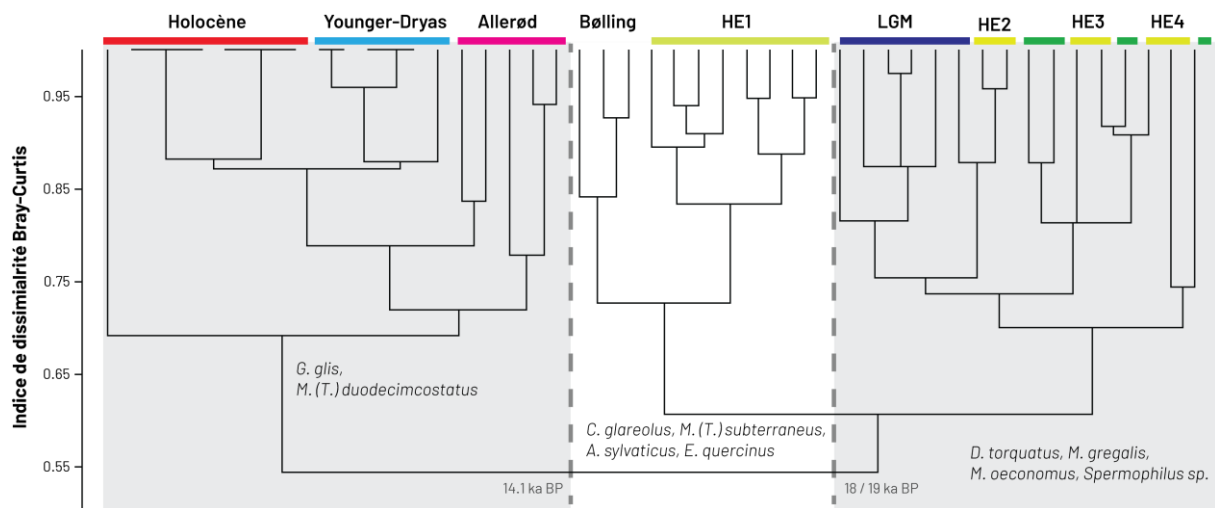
Holocène
Younger-Dryas
Allerød
Bølling
HE1
LGM
HE2
HE3
HE4

Indice de dissimialrité Bray-Curtis

0.95
0.85
0.75
0.65
0.55

G. glis, M. (T.) duodecimcostatus

C. glareolus, M. (T.) subterraneus, A. sylvaticus, E. quercinus

D. torquatus, M. gregalis, M. oeconomus, Spermophilus sp.

14.1 ka BP
18 / 19 ka BP